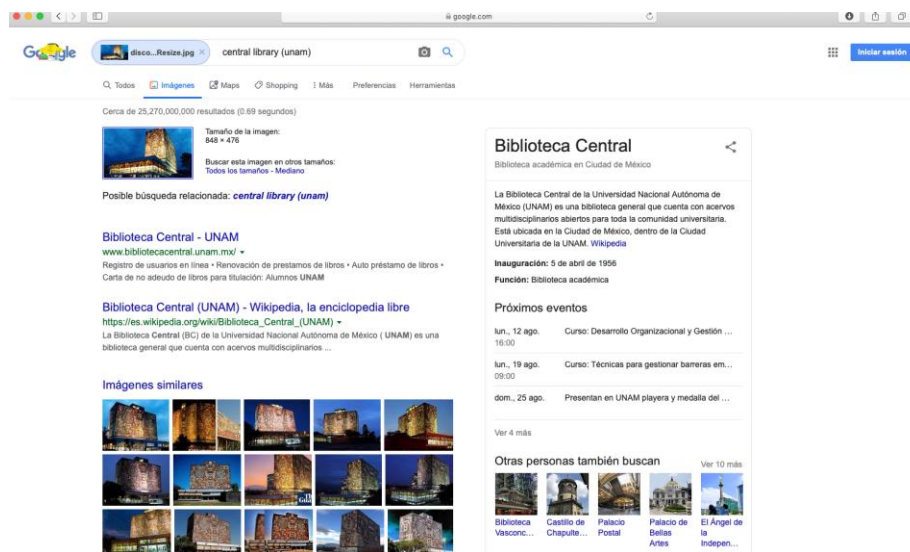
google.com

Google

disco...Resize.jpg ×

central library (unam)

Iniciar sesión

Todos Imágenes Maps Shopping Más Preferencias Herramientas

Cerca de 25,270,000,000 resultados (0.69 segundos)

Tamaño de la imagen:
848 × 476

Buscar esta imagen en otros tamaños:
Todos los tamaños - Mediano

Posible búsqueda relacionada: central library (unam)

Biblioteca Central - UNAM
www.bibliotecacentral.unam.mx/ ▾
Registro de usuarios en línea • Renovación de prestamos de libros • Auto préstamo de libros • Carta de no adeudo de libros para titulación: Alumnos UNAM

Biblioteca Central (UNAM) - Wikipedia, la enciclopedia libre
https://es.wikipedia.org/wiki/Biblioteca_Central_(UNAM) ▾
La Biblioteca Central (BC) de la Universidad Nacional Autónoma de México ( UNAM) es una biblioteca general que cuenta con acervos multidisciplinarios ...

Imágenes similares

Biblioteca Central
Biblioteca académica en Ciudad de México

La Biblioteca Central de la Universidad Nacional Autónoma de México (UNAM) es una biblioteca general que cuenta con acervos multidisciplinarios abiertos para toda la comunidad universitaria. Está ubicada en la Ciudad de México, dentro de la Ciudad Universitaria de la UNAM. Wikipedia

Inauguración: 5 de abril de 1956

Función: Biblioteca académica

Próximos eventos

lun., 12 ago. 16:00 Curso: Desarrollo Organizacional y Gestión ...

lun., 19 ago. 09:00 Curso: Técnicas para gestionar barreras em...

dom., 25 ago. Presentan en UNAM playera y medalla del ...

Ver 4 más

Otras personas también buscan Ver 10 más

Biblioteca Vasconc...
Castillo de Chapulte...
Palacio Postal
Palacio de Bellas Artes
El Ángel de la Indepen...